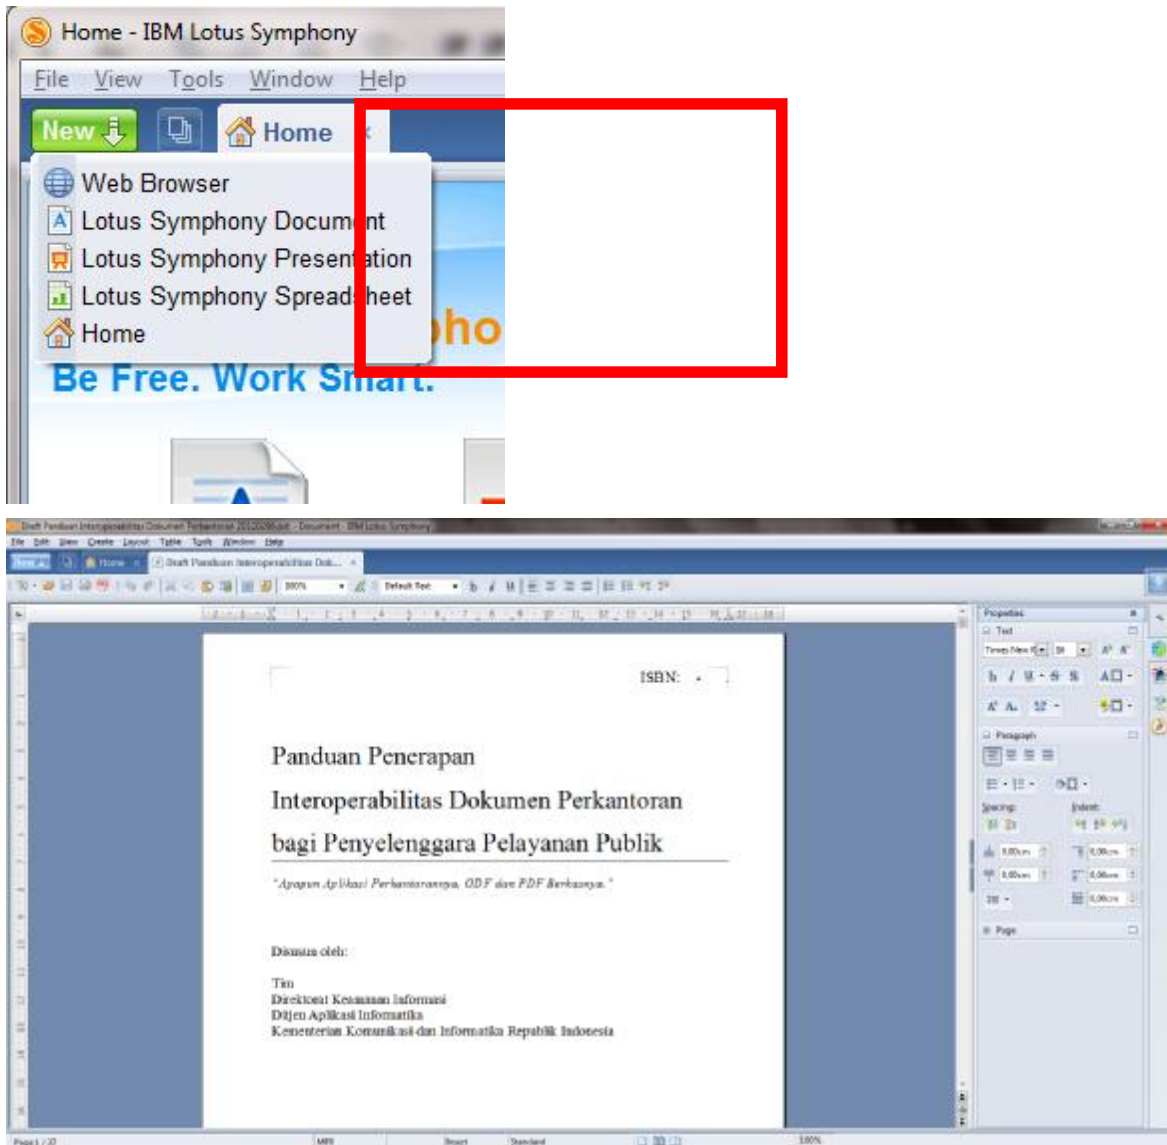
Home - IBM Lotus Symphony

File View Tools Window Help

New

Home

Web Browser
Lotus Symphony Document
Lotus Symphony Presentation
Lotus Symphony Spreadsheet
Home

Be Free. Work Smart.

Draft Panduan Interoperabilitas Dokumen Perkantoran 20120206.odt - Document - IBM Lotus Symphony

File Edit View Create Layout Table Tools Window Help

New Home Draft Panduan Interoperabilitas Dok...

100% Default Text

Properties
Text
Times New R 16
Paragraph
Spacing: Indent:
0,00cm 0,00cm
0,00cm 0,00cm
0,00cm
Page

ISBN:

Panduan Penerapan

Interoperabilitas Dokumen Perkantoran

bagi Penyelenggara Pelayanan Publik

"Apapun Aplikasi Perkantorannya, ODF dan PDF Berkasnya."

Disusun oleh:

Tim
Direktorat Keamanan Informasi
Ditjen Aplikasi Informatika
Kementerian Komunikasi dan Informatika Republik Indonesia

Page 1 / 32 INSRT Standard 100%